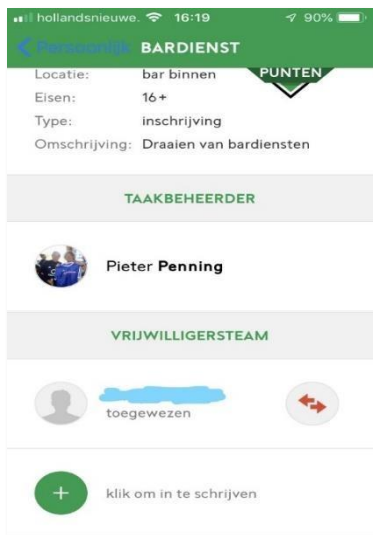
hollandsnieuwe. 16:19 90%
Persoonlijk BARDIENST
PUNTEN
Locatie: bar binnen
Eisen: 16+
Type: inschrijving
Omschrijving: Draaien van bardiensten

TAAKBEHEERDER

Pieter Penning

VRIJWILLIGERSTEAM

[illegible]
toegewezen

+
klik om in te schrijven